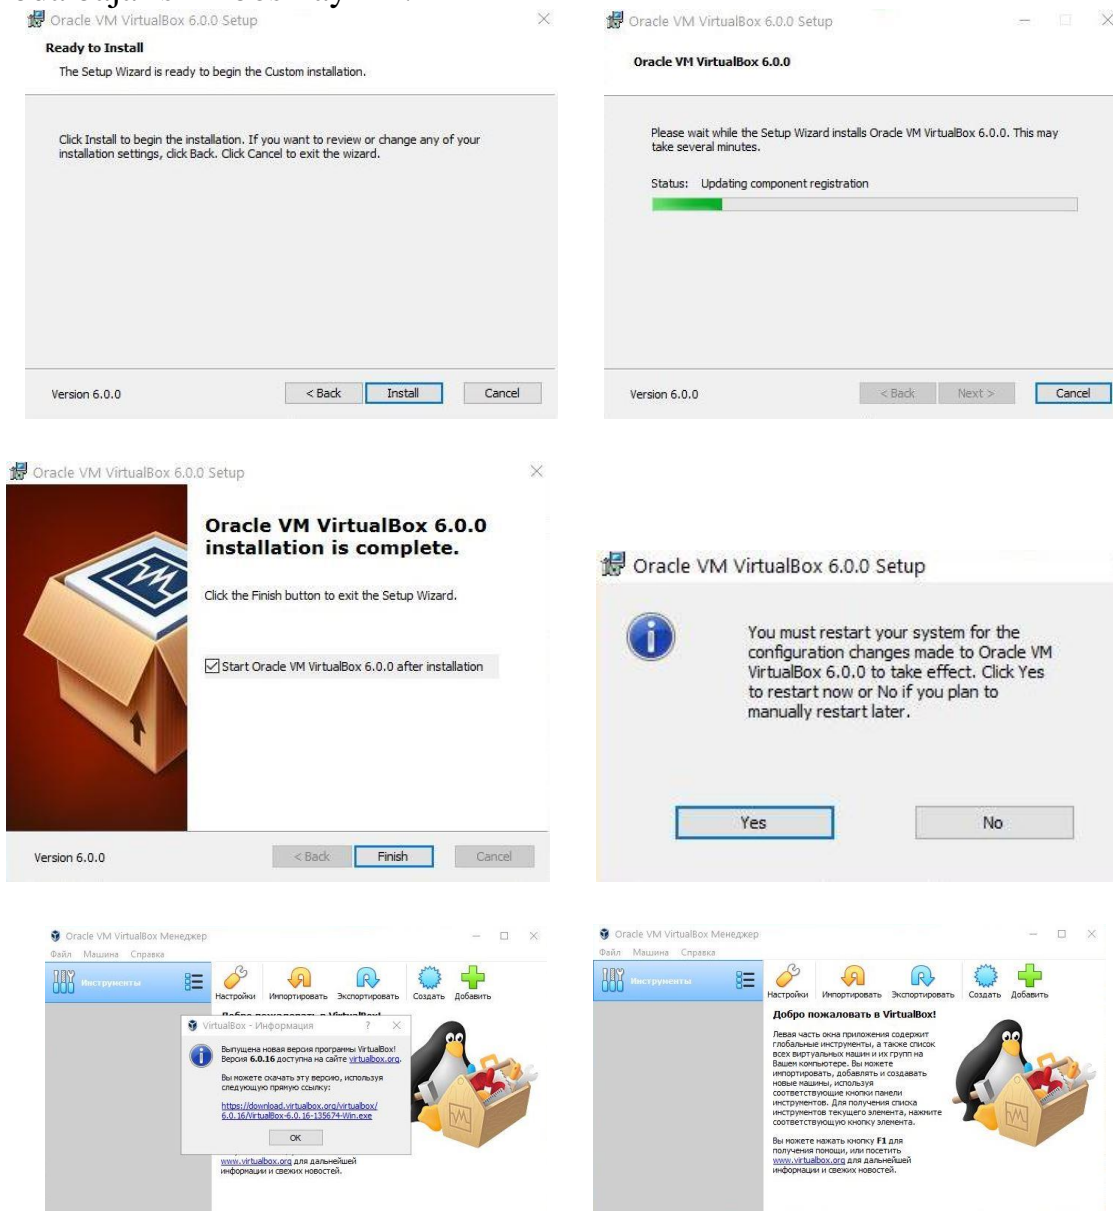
Oracle VM VirtualBox 6.0.0 Setup

Ready to Install

The Setup Wizard is ready to begin the Custom installation.

Click Install to begin the installation. If you want to review or change any of your installation settings, click Back. Click Cancel to exit the wizard.

Version 6.0.0

< Back Install Cancel

Oracle VM VirtualBox 6.0.0 Setup

Oracle VM VirtualBox 6.0.0

Please wait while the Setup Wizard installs Oracle VM VirtualBox 6.0.0. This may take several minutes.

Status: Updating component registration

Version 6.0.0

< Back Next > Cancel

Oracle VM VirtualBox 6.0.0 Setup

Oracle VM VirtualBox 6.0.0 installation is complete.

Click the Finish button to exit the Setup Wizard.

Start Oracle VM VirtualBox 6.0.0 after installation

Version 6.0.0

< Back Finish Cancel

Oracle VM VirtualBox 6.0.0 Setup

You must restart your system for the configuration changes made to Oracle VM VirtualBox 6.0.0 to take effect. Click Yes to restart now or No if you plan to manually restart later.

Yes No

Oracle VM VirtualBox Менеджер

Файл Машина Справка

Инструменты

Настройки Импортировать Экспортировать Создать Добавить

VirtualBox - Информация

Выпущена новая версия программы VirtualBox! Версия 6.0.16 доступна на сайте virtualbox.org.

Вы можете скачать эту версию, используя следующую прямую ссылку:

https://download.virtualbox.org/virtualbox/6.0.16/VirtualBox-6.0.16-135674-Win.exe

OK

www.virtualbox.org для дальнейшей информации и свежих новостей.

Oracle VM VirtualBox Менеджер

Файл Машина Справка

Инструменты

Настройки Импортировать Экспортировать Создать Добавить

Добро пожаловать в VirtualBox!

Левая часть окна приложения содержит глобальные инструменты, а также список всех виртуальных машин и их групп на Вашем компьютере. Вы можете импортировать, добавлять и создавать новые машины, используя соответствующие кнопки панели инструментов. Для получения списка инструментов текущего элемента, нажмите соответствующую кнопку элемента.

Вы можете нажать кнопку F1 для получения помощи, или посетить www.virtualbox.org для дальнейшей информации и свежих новостей.